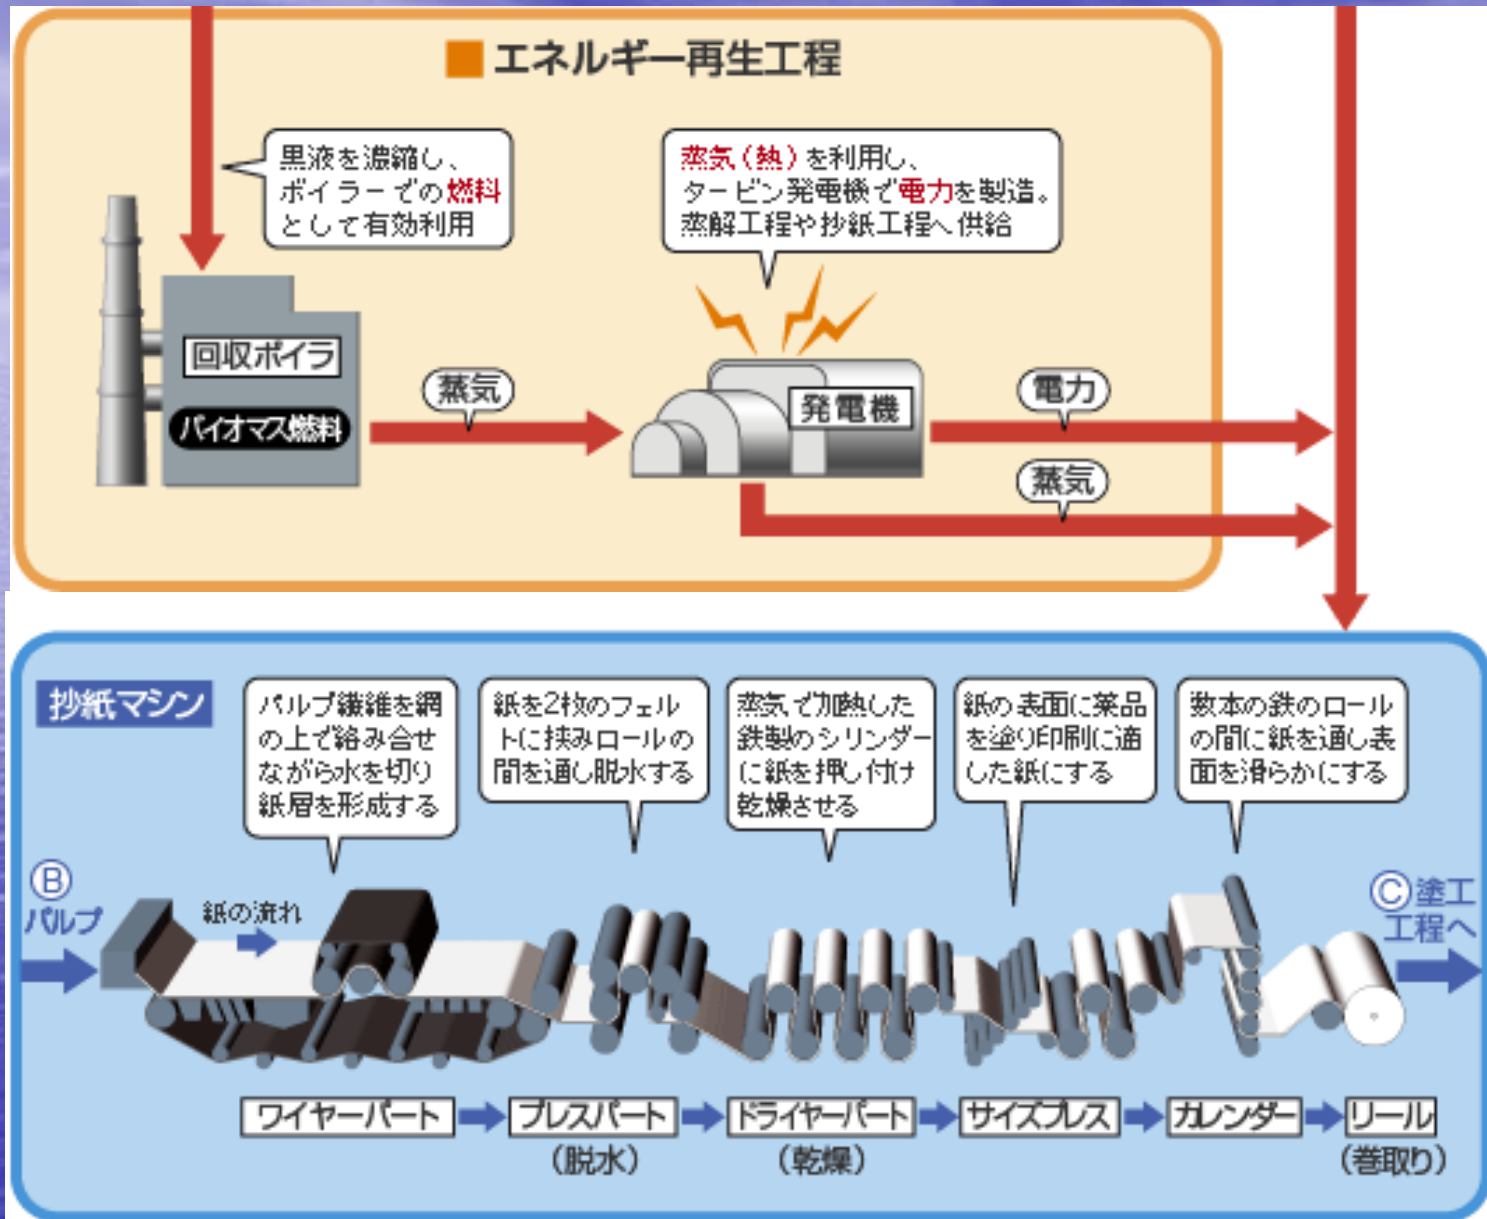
■エネルギー再生工程

黒液を濃縮し、ボイラーでの燃料として有効利用

蒸気（熱）を利用し、タービン発電機で電力を製造。蒸解工程や抄紙工程へ供給

回収ボイラ

バイオマス燃料

蒸気

発電機

電力

蒸気

抄紙マシン

パルプ繊維を網の上で絡み合せながら水を切り紙層を形成する

紙を2枚のフェルトに挟みロールの間を通し脱水する

蒸気で加熱した鉄製のシリンダーに紙を押し付け乾燥させる

紙の表面に薬品を塗り印刷に適した紙にする

数本の鉄のロールの間に紙を通し表面を滑らかにする

Ⓑ パルプ

紙の流れ

Ⓒ塗工工程へ

ワイヤーパート → プレスパート（脱水） → ドライヤーパート（乾燥） → サイズプレス → カレンダー → リール（巻取り）